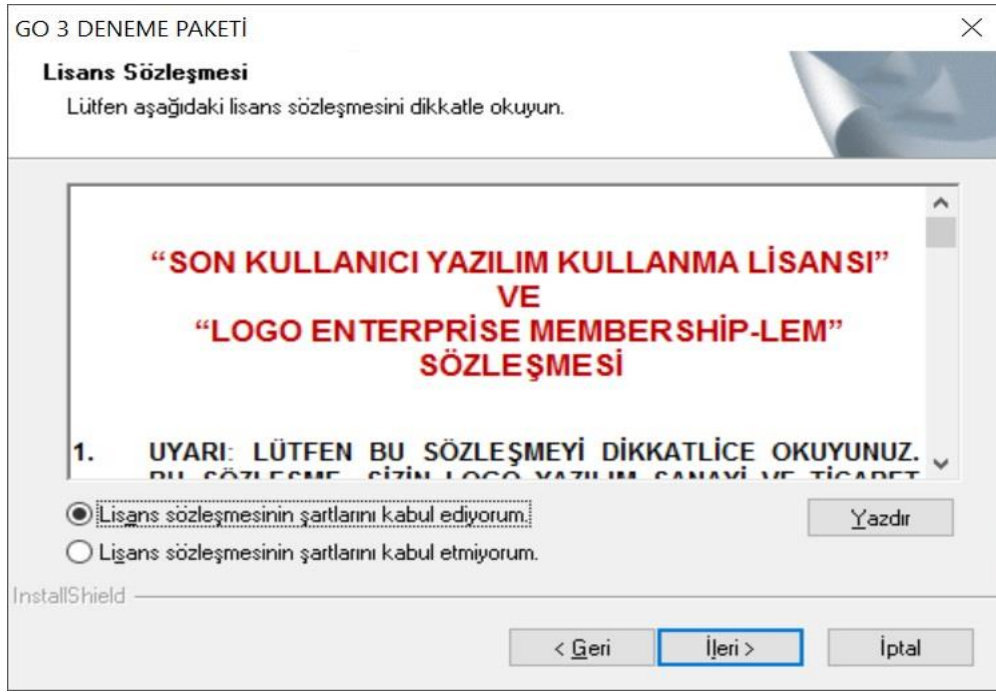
GO 3 DENEME PAKETİ

Lisans Sözleşmesi

Lütfen aşağıdaki lisans sözleşmesini dikkatle okuyun.

“SON KULLANICI YAZILIM KULLANMA LİSANSI” VE “LOGO ENTERPRİSE MEMBERSHİP-LEM” SÖZLEŞMESİ

1. UYARI: LÜTFEN BU SÖZLEŞMEYİ DİKKATLİCE OKUYUNUZ. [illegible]

Lisans sözleşmesinin şartlarını kabul ediyorum.

Lisans sözleşmesinin şartlarını kabul etmiyorum.

Yazdır

InstallShield

< Geri

İleri >

İptal